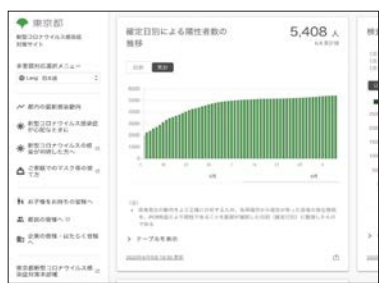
東京都

新型コロナウイルス感染症対策サイト

多言語対応選択メニュー

Lang 日本語

都内の最新感染動向

新型コロナウイルス感染症が心配なときに

新型コロナウイルスの感染が判明した方へ

ご家庭でのマスク等の作り方

お子様をお持ちの皆様へ

都民の皆様へ

企業の皆様・はたらく皆様へ

東京都新型コロナウイルス感染症対策本部報

確定日別による陽性者数の推移

5,408 人

日別

累計

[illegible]

テーブルを表示

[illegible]